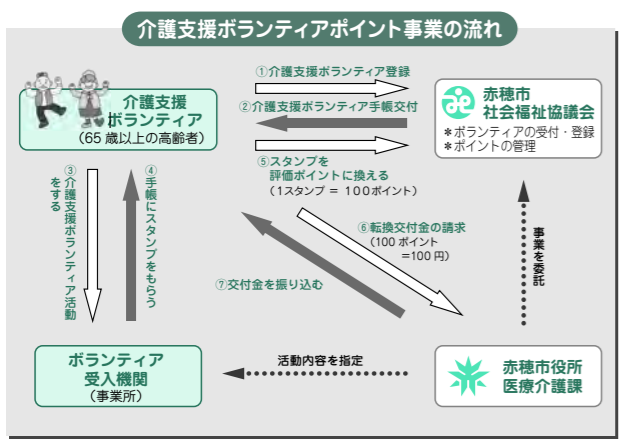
介護支援ボランティアポイント事業の流れ

介護支援
ボランティア
(65歳以上の高齢者)

①介護支援ボランティア登録

②介護支援ボランティア手帳交付

赤穂市
社会福祉協議会
＊ボランティアの受付・登録
＊ポイントの管理

⑤スタンプを
評価ポイントに換える
（1スタンプ ＝ 100ポイント）

③介護支援ボランティア活動をする

④手帳にスタンプをもらう

⑥転換交付金の請求
(100ポイント
＝100円)

⑦交付金を振り込む

事業を委託

ボランティア
受入機関
（事業所）

活動内容を指定

赤穂市役所
医療介護課